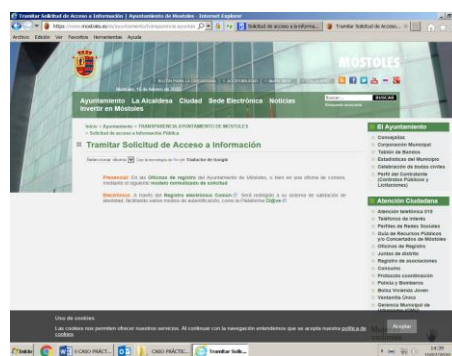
Tramitar Solicitud de Acceso a Información | Ayuntamiento de Móstoles - Internet Explorer

https://www.mostoles.es/

Solicitud de acceso a informa... | Tramitar Solicitud de Acceso... ×

Archivo Edición Ver Favoritos Herramientas Ayuda

MÓSTOLES

Móstoles, 15 de febrero de 2020

Ayuntamiento La Alcaldesa Ciudad Sede Electrónica Noticias Invertir en Móstoles

Inicio > Ayuntamiento > TRANSPARENCIA AYUNTAMIENTO DE MÓSTOLES > Solicitud de acceso a Información Pública

Tramitar Solicitud de Acceso a Información

Seleccionar idioma | Con la tecnología de Google Traductor de Google

Presencial: En las Oficinas de registro del Ayuntamiento de Móstoles, o bien en una oficina de correos, mediante el siguiente modelo normalizado de solicitud

Electrónico: A través del Registro electrónico Común. Será redirigido a un sistema de validación de identidad, facilitando varios medios de autenticación, como la Plataforma Cl@ve.

El Ayuntamiento
Concejalías
Corporación Municipal
Tablón de Bandos
Estadísticas del Municipio
Celebración de bodas civiles
Perfil del Contratante (Contratos Públicos y Licitaciones)

Atención Ciudadana
Atención telefónica 010
Teléfonos de interés
Perfiles de Redes Sociales
Guía de Recursos Públicos y/o Concertados de Móstoles
Oficinas de Registro
Juntas de distrito
Registro de asociaciones
Consumo
Protocolo coordinación
Policía y Bomberos
Bolsa Vivienda Joven
Ventanilla Única
Gerencia Municipal de Urbanismo (GMU)

Uso de cookies
Las cookies nos permiten ofrecer nuestros servicios. Al continuar con la navegación entendemos que se acepta nuestra política de cookies.
Aceptar

Inicio | CASO PRÁCT... | CASO PRÁCTIC... | Tramitar Solic... | 14:39